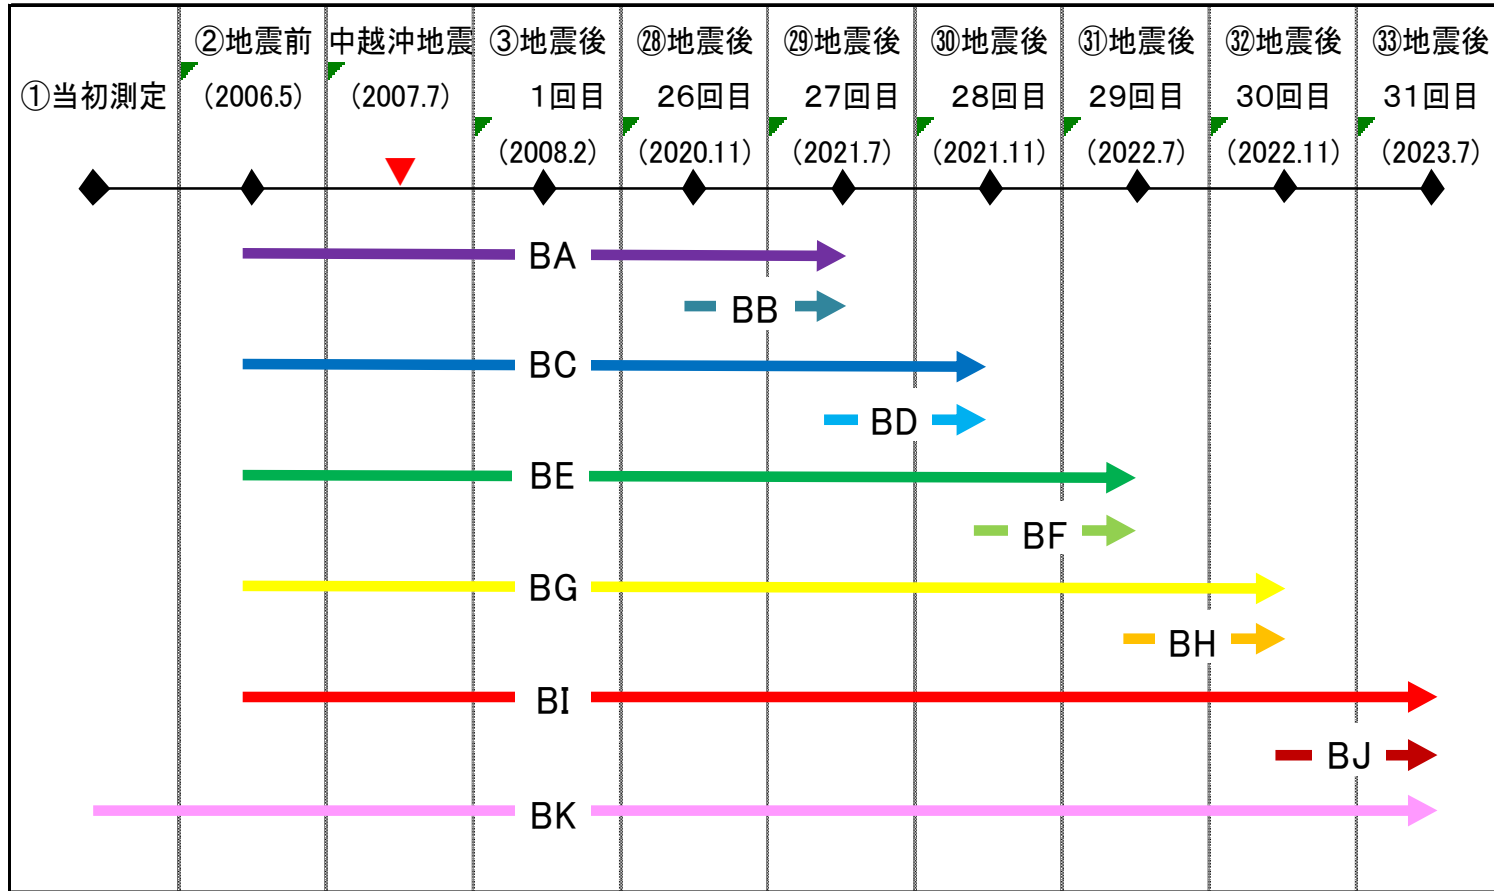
| ①当初測定 | ②地震前 (2006.5) | 中越沖地震 (2007.7) | ③地震後 1回目 (2008.2) | ㉘地震後 26回目 (2020.11) | ㉙地震後 27回目 (2021.7) | ㉚地震後 28回目 (2021.11) | ㉛地震後 29回目 (2022.7) | ㉜地震後 30回目 (2022.11) | ㉝地震後 31回目 (2023.7) |
|---|---|---|---|---|---|---|---|---|---|

BA
BB
BC
BD
BE
BF
BG
BH
BI
BJ
BK